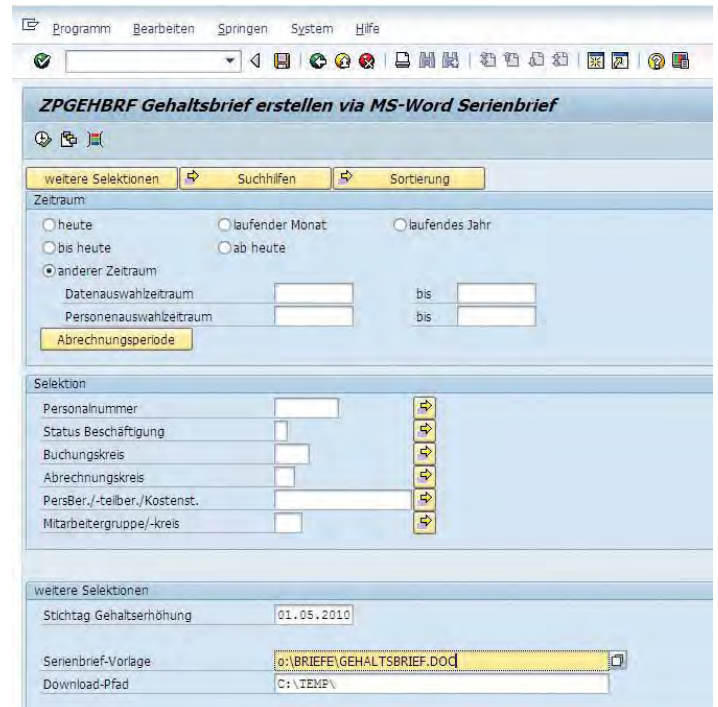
Programm Bearbeiten Springen System Hilfe

ZPGEHBRF Gehaltsbrief erstellen via MS-Word Serienbrief

weitere Selektionen Suchhilfen Sortierung

Zeitraum

heute laufender Monat laufendes Jahr

bis heute ab heute

anderer Zeitraum

Datenauswahlzeitraum bis

Personenauswahlzeitraum bis

Abrechnungsperiode

Selektion

Personalnummer

Status Beschäftigung

Buchungskreis

Abrechnungskreis

PersBer./-teilber./Kostenst.

Mitarbeitergruppe/-kreis

weitere Selektionen

Stichtag Gehaltserhöhung 01.05.2010

Serienbrief-Vorlage o:\BRIEFE\GEHALTSBRIEF.DOC

Download-Pfad C:\TEMP\